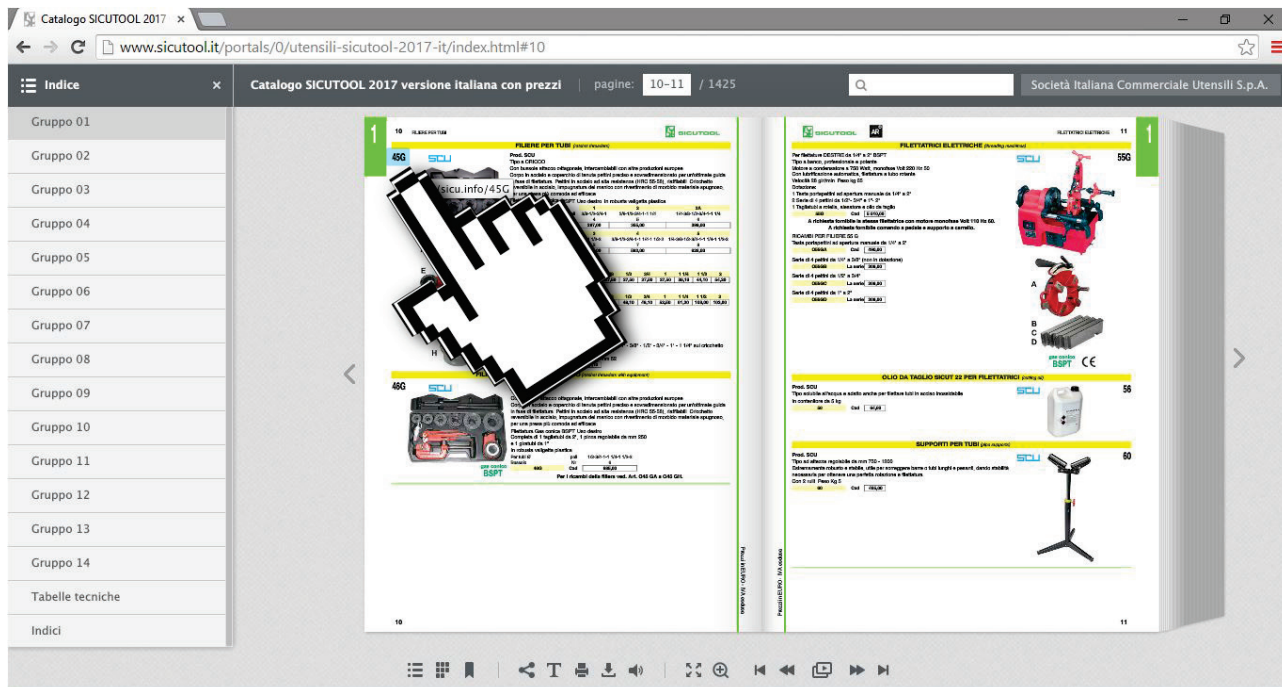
Catalogo SICUTOOL 2017 ×

www.sicutool.it/portals/0/utensili-sicutool-2017-it/index.html#10

Indice ×

Catalogo SICUTOOL 2017 versione italiana con prezzi | pagine: 10-11 / 1425

Società Italiana Commerciale Utensili S.p.A.

Gruppo 01
Gruppo 02
Gruppo 03
Gruppo 04
Gruppo 05
Gruppo 06
Gruppo 07
Gruppo 08
Gruppo 09
Gruppo 10
Gruppo 11
Gruppo 12
Gruppo 13
Gruppo 14
Tabelle tecniche
Indici

1

10 FILIERE PER TUBI

SICUTOOL

FILIERE PER TUBI

45G

SCU

Prod. SCU

sicu.info/45G

46G

SCU

gas conica BSPT

Per i ricambi delle filiere vedi. Art. 045 GA e 045 GH.

10

SICUTOOL

FILETTATRICI ELETTRICHE

FILETTATRICI ELETTRICHE 11

1

SCU

55G

A

B
C
D

gas conica BSPT

CE

OLIO DA TAGLIO SICUT 22 PER FILETTATRICI

Prod. SCU

SCU

56

SUPPORTI PER TUBI

Prod. SCU

SCU

60

11